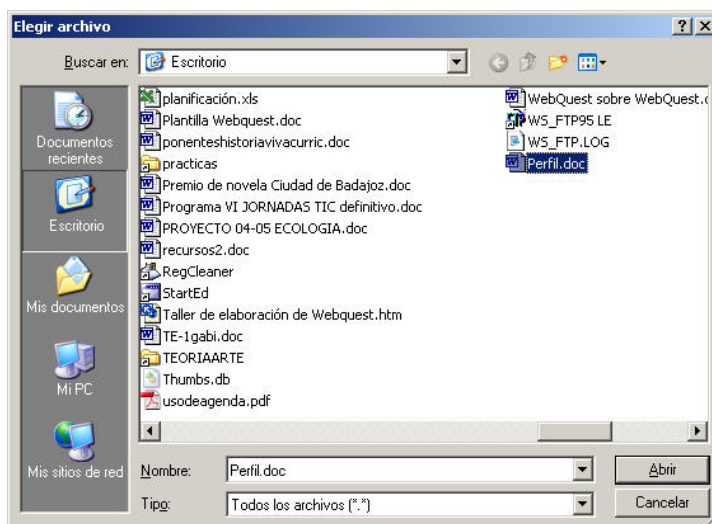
Elegir archivo

?

Buscar en: Escritorio

Documentos recientes

Escritorio

Mis documentos

Mi PC

Mis sitios de red

planificación.xls
Plantilla Webquest.doc
ponenteshistoriavivacurric.doc
practicas
Premio de novela Ciudad de Badajoz.doc
Programa VI JORNADAS TIC definitivo.doc
PROYECTO 04-05 ECOLOGIA.doc
recursos2.doc
RegCleaner
StartEd
Taller de elaboración de Webquest.htm
TE-1gabi.doc
TEORIAARTE
Thumbs.db
usodeagenda.pdf

WebQuest sobre WebQuest.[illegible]
WS_FTP95 LE
WS_FTP.LOG
Perfil.doc

Nombre: Perfil.doc

Abrir

Tipo: Todos los archivos (*.*)

Cancelar